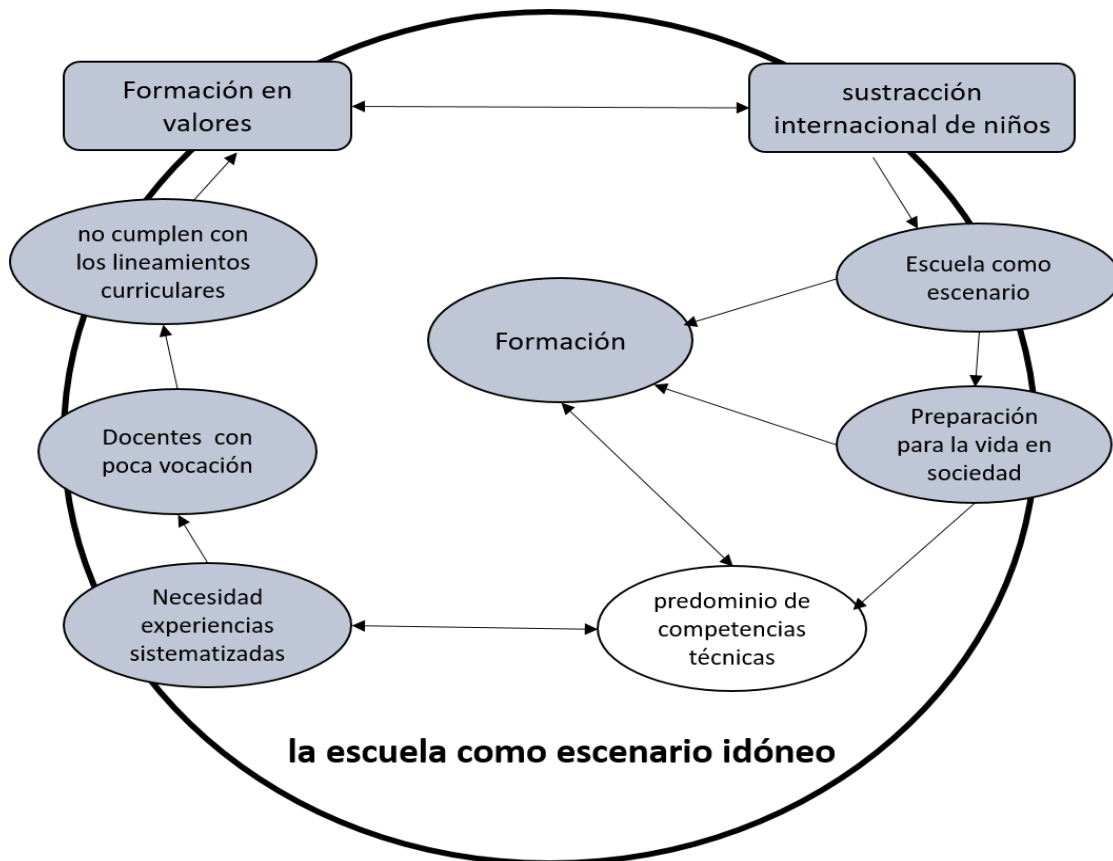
Formación en valores

sustracción internacional de niños

no cumplen con los lineamientos curriculares

Escuela como escenario

Formación

Preparación para la vida en sociedad

Docentes con poca vocación

Necesidad experiencias sistematizadas

predominio de competencias técnicas

la escuela como escenario idóneo